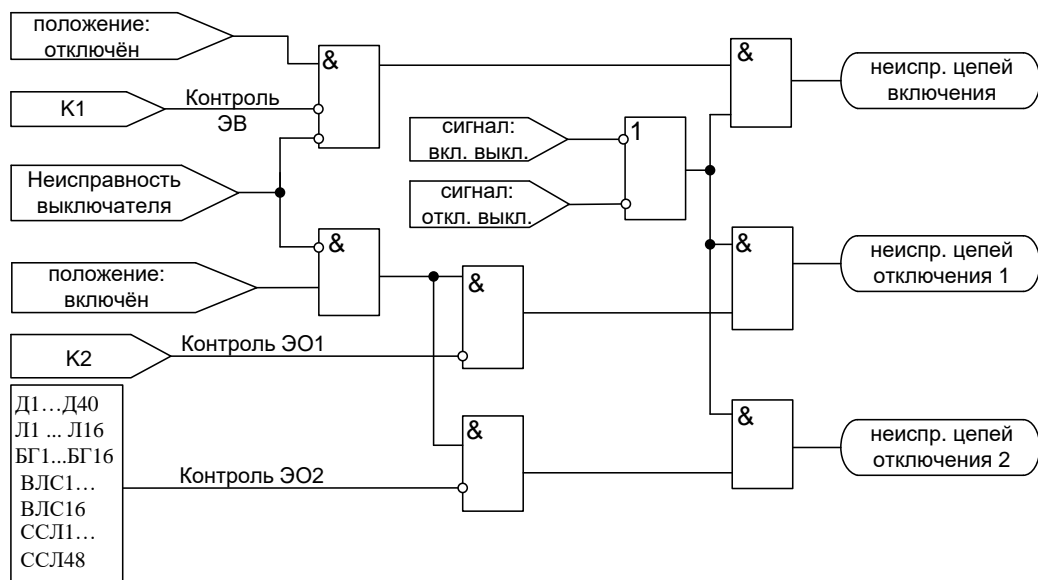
положение: отключён

&

&

неиспр. цепей включения

К1

Контроль ЭВ

сигнал: вкл. выкл.

1

Неисправность выключателя

сигнал: откл. выкл.

&

&

неиспр. цепей отключения 1

положение: включён

&

К2

Контроль ЭО1

Д1…Д40
Л1 ... Л16
БГ1...БГ16
ВЛС1…
ВЛС16
ССЛ1…
ССЛ48

&

&

неиспр. цепей отключения 2

Контроль ЭО2